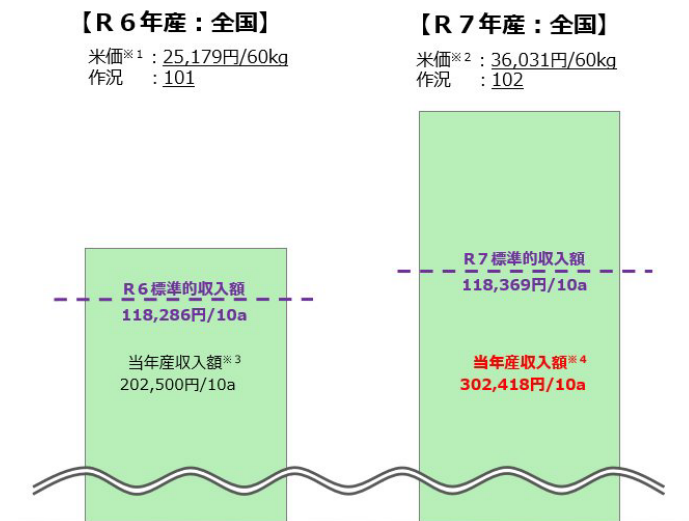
【R６年産：全国】

米価※１：25,179円/60kg
作況　：101

R６標準的収入額
118,286円/10a

当年産収入額※３
202,500円/10a

【R７年産：全国】

米価※２：36,031円/60kg
作況　：102

R７標準的収入額
118,369円/10a

当年産収入額※４
302,418円/10a